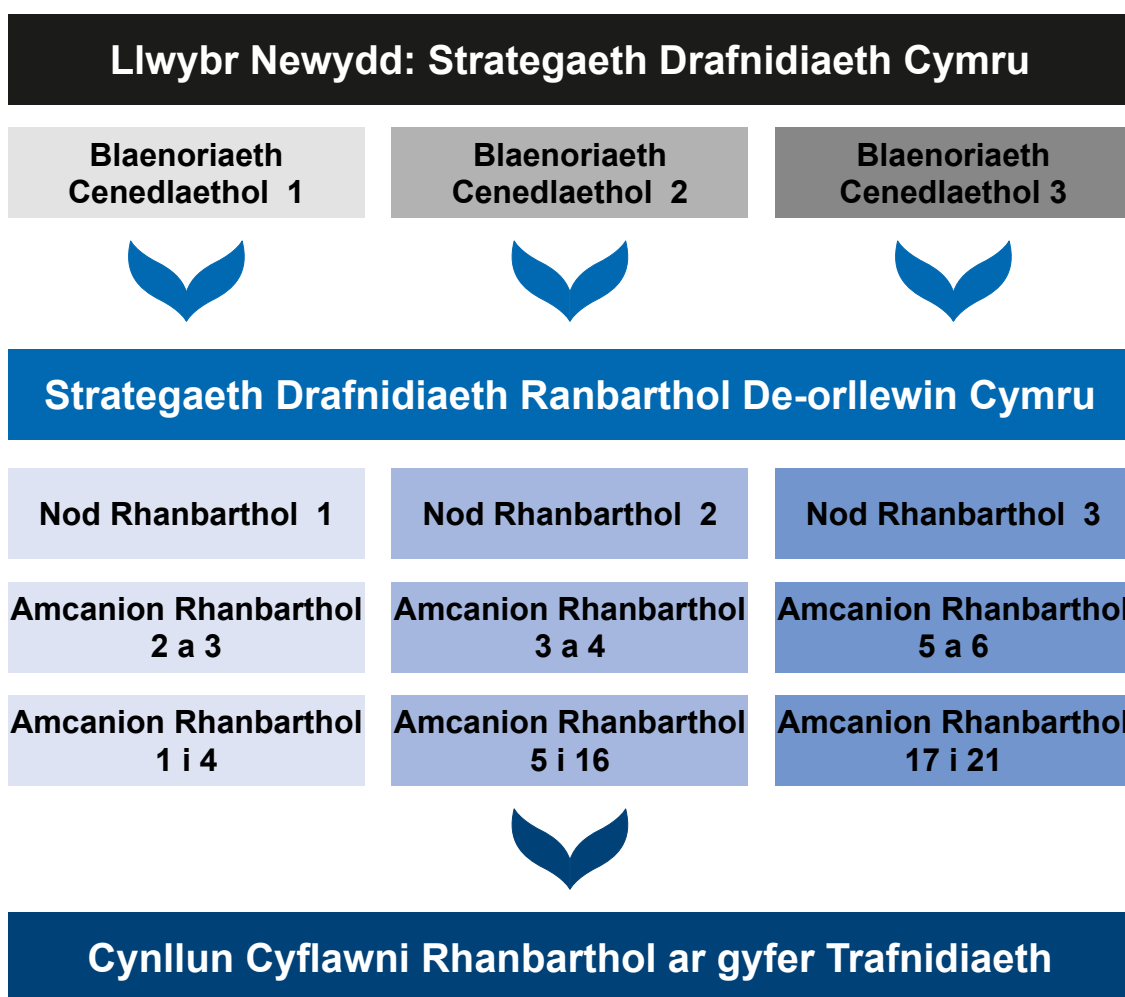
Llwybr Newydd: Strategaeth Drafnidiaeth Cymru

Blaenoriaeth Cenedlaethol 1

Blaenoriaeth Cenedlaethol 2

Blaenoriaeth Cenedlaethol 3

Strategaeth Drafnidiaeth Ranbarthol De-orllewin Cymru

Nod Rhanbarthol 1

Nod Rhanbarthol 2

Nod Rhanbarthol 3

Amcanion Rhanbarthol 2 a 3

Amcanion Rhanbarthol 3 a 4

Amcanion Rhanbarthol 5 a 6

Amcanion Rhanbarthol 1 i 4

Amcanion Rhanbarthol 5 i 16

Amcanion Rhanbarthol 17 i 21

Cynllun Cyflawni Rhanbarthol ar gyfer Trafnidiaeth